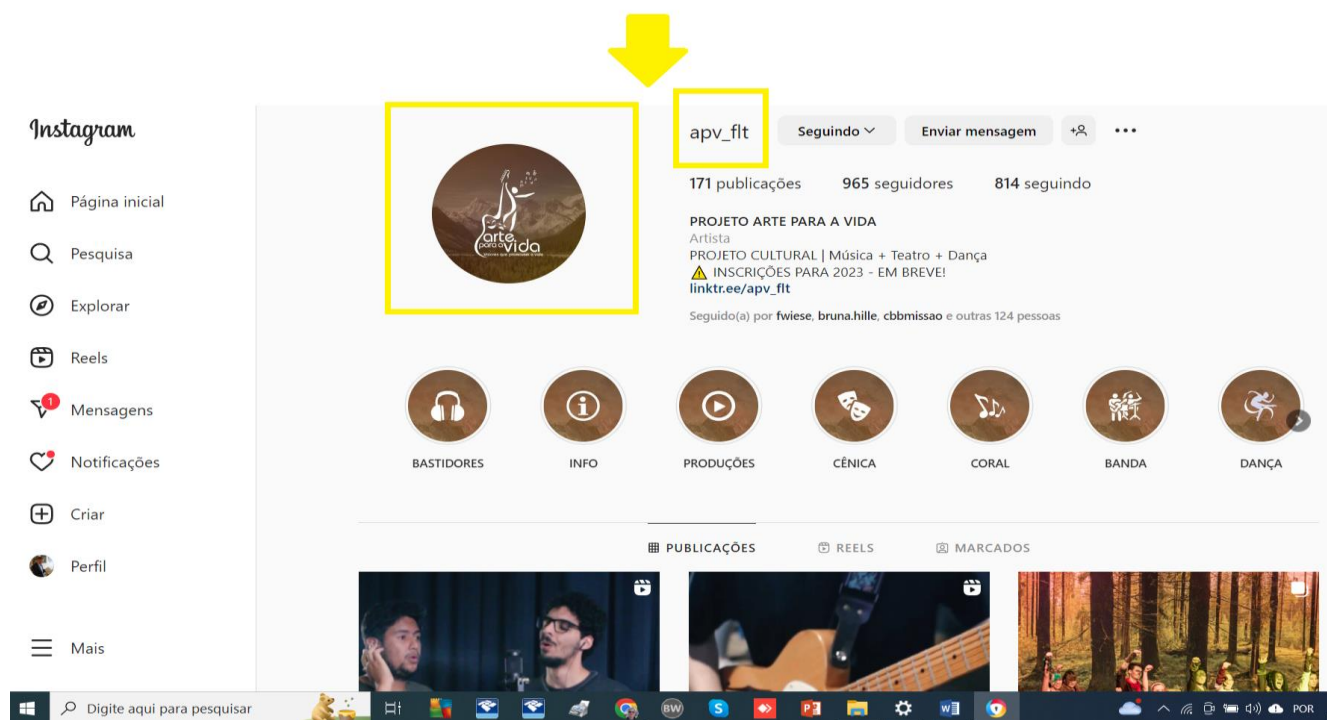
Instagram

Página inicial
Pesquisa
Explorar
Reels
1
Mensagens
Notificações
Criar
Perfil

Mais

arte para a vida

apv_flt
Seguindo
Enviar mensagem

171 publicações 965 seguidores 814 seguindo

PROJETO ARTE PARA A VIDA
Artista
PROJETO CULTURAL | Música + Teatro + Dança
⚠️ INSCRIÇÕES PARA 2023 - EM BREVE!
linktr.ee/apv_flt

Seguido(a) por fwiese, bruna.hille, cbbmissao e outras 124 pessoas

BASTIDORES
INFO
PRODUÇÕES
CÊNICA
CORAL
BANDA
DANÇA

PUBLICAÇÕES
REELS
MARCADOS

Digite aqui para pesquisar
POR